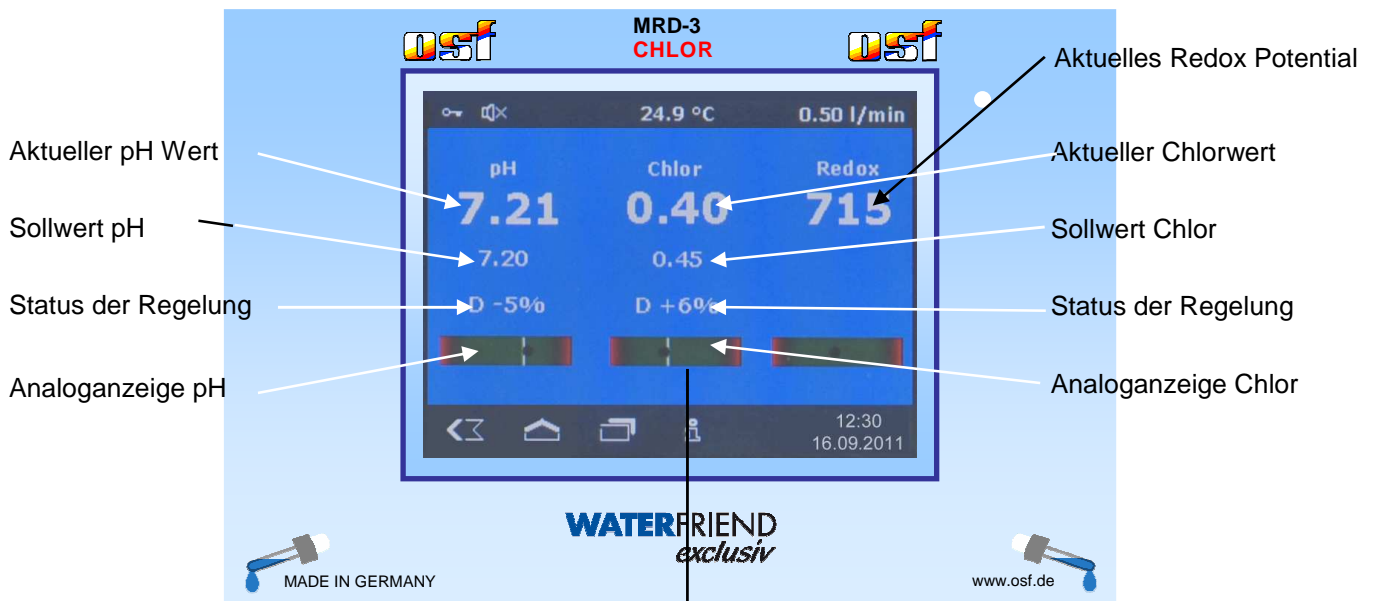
osf MRD-3 CHLOR osf

Aktuelles Redox Potential

24.9 °C 0.50 l/min

Aktueller pH Wert

pH Chlor Redox

Aktueller Chlorwert

7.21 0.40 715

Sollwert pH

7.20 0.45

Sollwert Chlor

Status der Regelung

D -5% D +6%

Status der Regelung

Analoganzeige pH

Analoganzeige Chlor

12:30
16.09.2011

WATERFRIEND
exclusiv

MADE IN GERMANY

www.osf.de